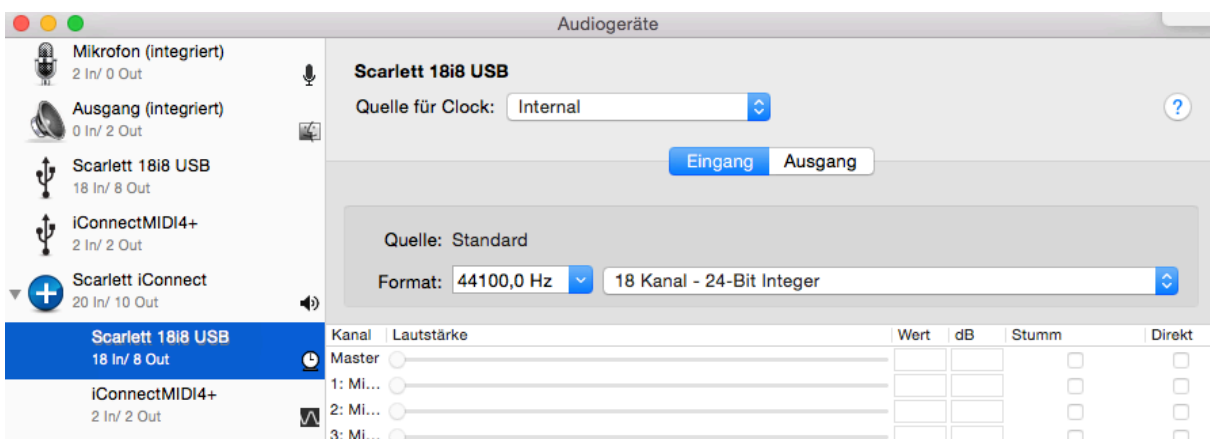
Audiogeräte

Mikrofon (integriert)
2 In/ 0 Out

Ausgang (integriert)
0 In/ 2 Out

Scarlett 18i8 USB
18 In/ 8 Out

iConnectMIDI4+
2 In/ 2 Out

Scarlett iConnect
20 In/ 10 Out

Scarlett 18i8 USB
18 In/ 8 Out

iConnectMIDI4+
2 In/ 2 Out

Scarlett 18i8 USB

Quelle für Clock: Internal

?

Eingang Ausgang

Quelle: Standard

Format: 44100,0 Hz 18 Kanal - 24-Bit Integer

| Kanal | Lautstärke | Wert | dB | Stumm | Direkt |
|---|---|---|---|---|---|
| Master | | | | | |
| 1: Mi... | | | | | |
| 2: Mi... | | | | | |
| 3: Mi... | | | | | |